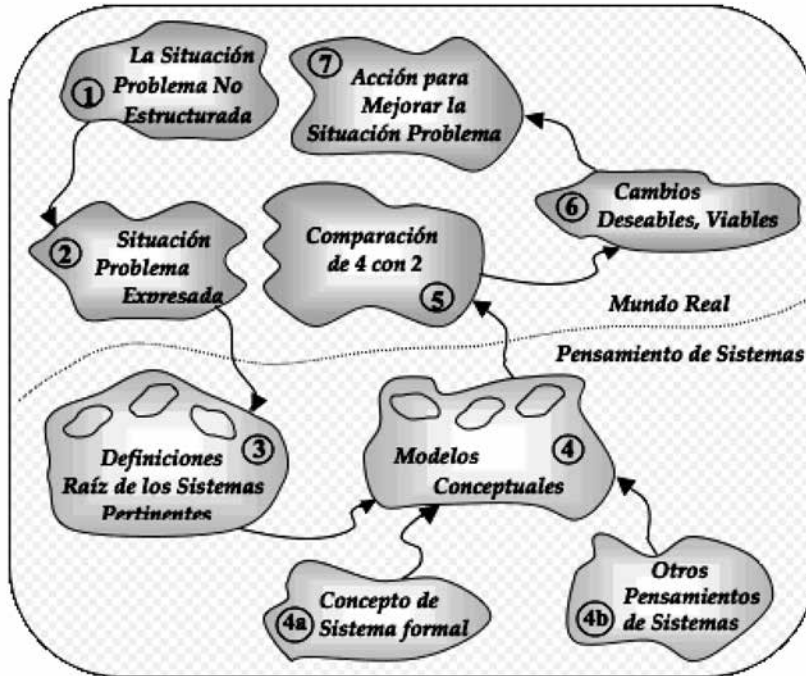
① La Situación Problema No Estructurada

⑦ Acción para Mejorar la Situación Problema

② Situación Problema Expresada

Comparación de 4 con 2 ⑤

⑥ Cambios Deseables, Viables

Mundo Real

Pensamiento de Sistemas

Definiciones Raíz de los Sistemas Pertinentes ③

Modelos Conceptuales ④

4a Concepto de Sistema formal

4b Otros Pensamientos de Sistemas